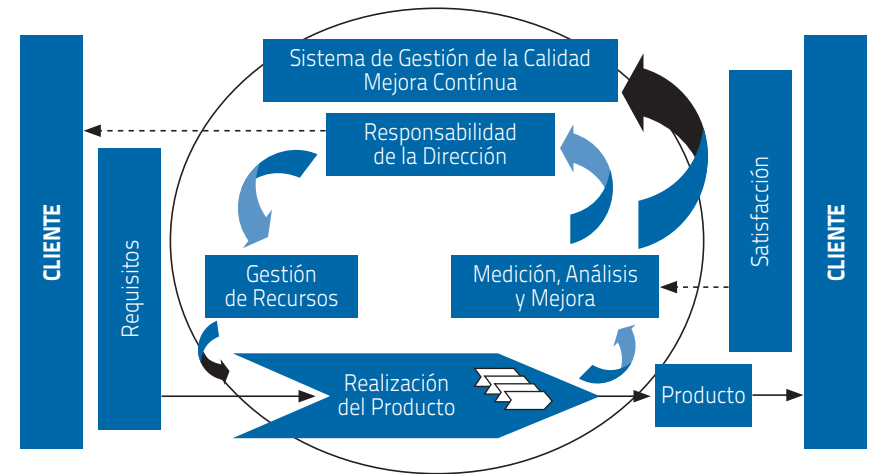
CLIENTE

Requisitos

Sistema de Gestión de la Calidad
Mejora Contínua

Responsabilidad
de la Dirección

Gestión
de Recursos

Medición, Análisis
y Mejora

Realización
del Producto

Producto

Satisfacción

CLIENTE